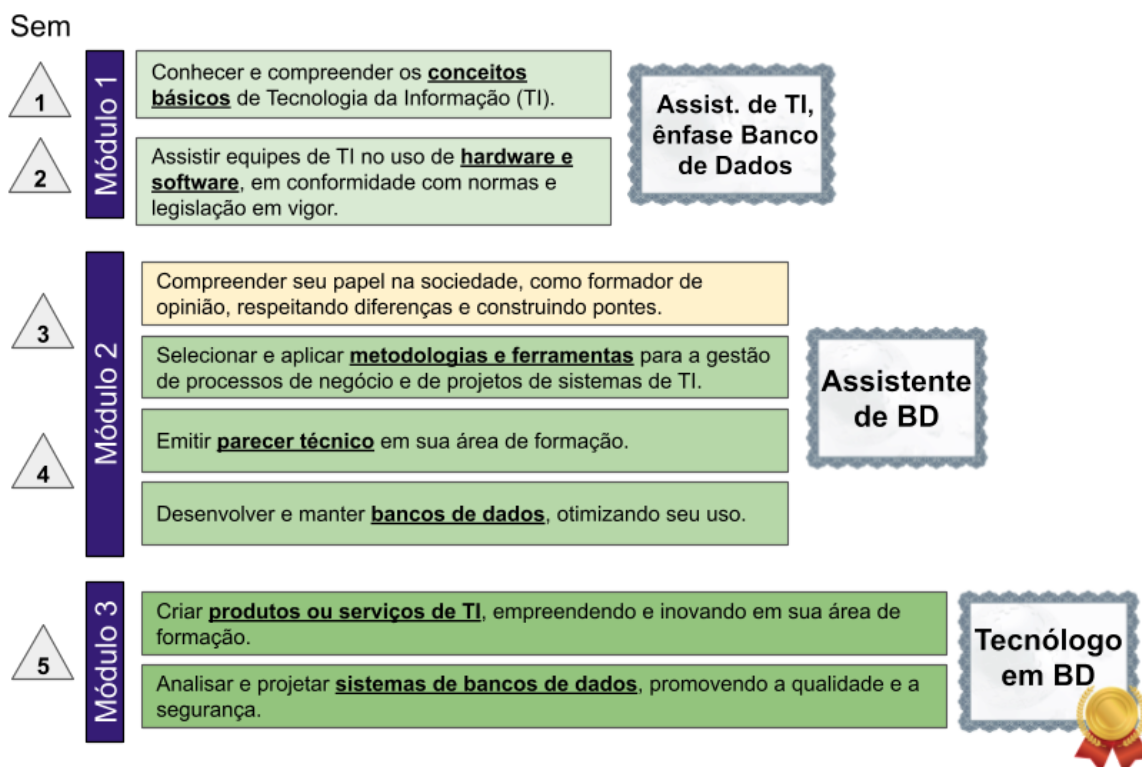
Sem

1

2

Módulo 1

Conhecer e compreender os **conceitos básicos** de Tecnologia da Informação (TI).

Assistir equipes de TI no uso de **hardware e software**, em conformidade com normas e legislação em vigor.

Assist. de TI, ênfase Banco de Dados

3

4

Módulo 2

Compreender seu papel na sociedade, como formador de opinião, respeitando diferenças e construindo pontes.

Selecionar e aplicar **metodologias e ferramentas** para a gestão de processos de negócio e de projetos de sistemas de TI.

Emitir **parecer técnico** em sua área de formação.

Desenvolver e manter **bancos de dados**, otimizando seu uso.

Assistente de BD

5

Módulo 3

Criar **produtos ou serviços de TI**, empreendendo e inovando em sua área de formação.

Analisar e projetar **sistemas de bancos de dados**, promovendo a qualidade e a segurança.

Tecnólogo em BD